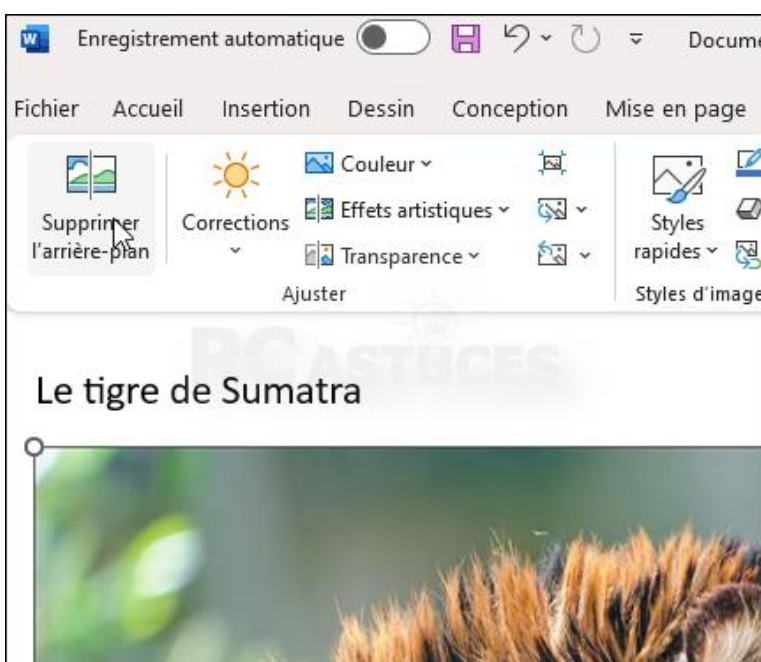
Enregistrement automatique Docume

Fichier Accueil Insertion Dessin Conception Mise en page

Supprimer l'arrière-plan

Corrections

Couleur

Effets artistiques

Transparence

Ajuster

Styles rapides

Styles d'image

PC ASTUCES

Le tigre de Sumatra